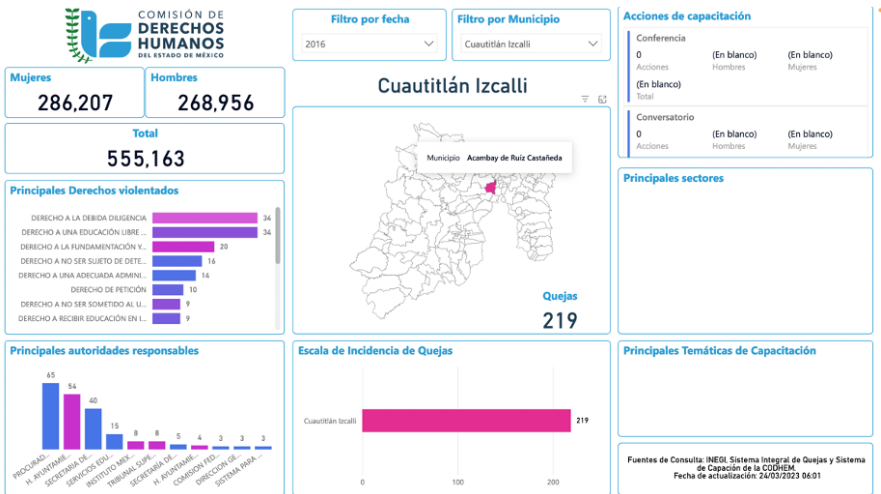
COMISIÓN DE DERECHOS HUMANOS DEL ESTADO DE MÉXICO

Mujeres
286,207

Hombres
268,956

Total
555,163

Filtro por fecha
2016

Filtro por Municipio
Cuautitlán Izcalli

Cuautitlán Izcalli

Municipio Acambay de Ruíz Castañeda

Quejas
219

Acciones de capacitación

Conferencia
0
Acciones
(En blanco)
Hombres
(En blanco)
Mujeres
(En blanco)
Total

Conversatorio
0
Acciones
(En blanco)
Hombres
(En blanco)
Mujeres

Principales Derechos violentados

DERECHO A LA DEBIDA DILIGENCIA 34
DERECHO A UNA EDUCACIÓN LIBRE ... 34
DERECHO A LA FUNDAMENTACIÓN Y... 20
DERECHO A NO SER SUJETO DE DETE... 16
DERECHO A UNA ADECUADA ADMINI... 14
DERECHO DE PETICIÓN 10
DERECHO A NO SER SOMETIDO AL U... 9
DERECHO A RECIBIR EDUCACIÓN EN I... 9

Principales sectores

Principales autoridades responsables

65 PROCURAD...
54 H. AYUNTAMIE...
40 SECRETARIA DE...
15 SERVICIOS EDU...
8 INSTITUTO MEX...
8 TRIBUNAL SUPE...
5 SECRETARÍA DE...
4 H. AYUNTAMIE...
3 COMISION FED...
3 DIRECCION GE...
3 SISTEMA PARA...

Escala de Incidencia de Quejas

Cuautitlán Izcalli 219
0 100 200

Principales Temáticas de Capacitación

Fuentes de Consulta: INEGI, Sistema Integral de Quejas y Sistema de Capación de la CODHEM.
Fecha de actualización: 24/03/2023 06:01